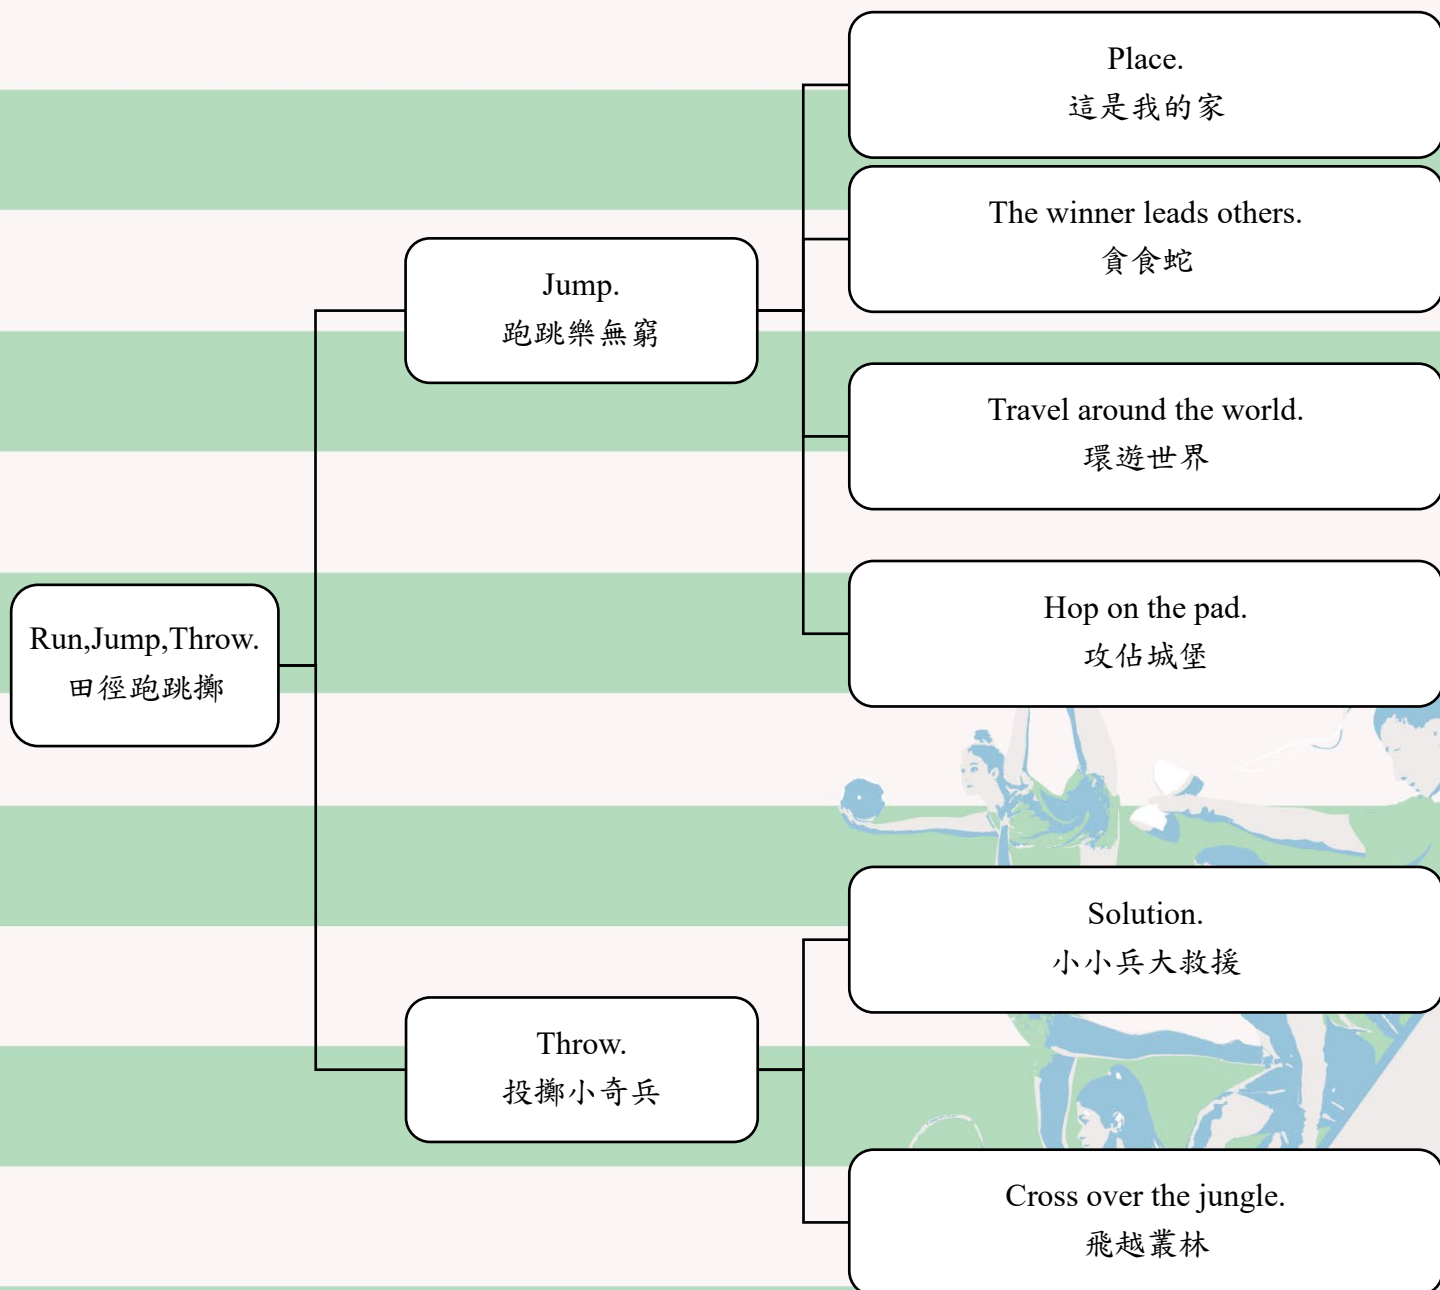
Run,Jump,Throw.
田徑跑跳擲

Jump.
跑跳樂無窮

Place.
這是我的家

The winner leads others.
貪食蛇

Travel around the world.
環遊世界

Hop on the pad.
攻佔城堡

Throw.
投擲小奇兵

Solution.
小小兵大救援

Cross over the jungle.
飛越叢林